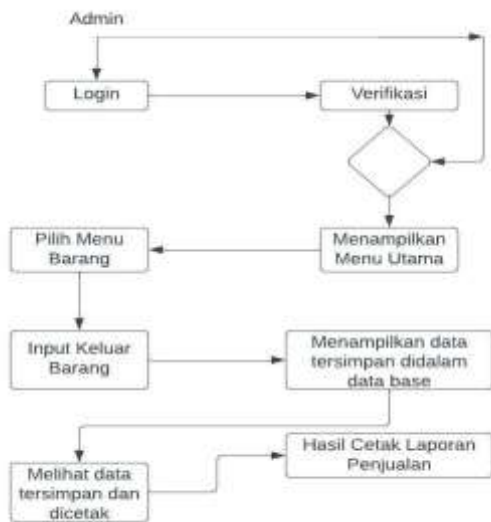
Admin

Login

Verifikasi

Pilih Menu Barang

Menampilkan Menu Utama

Input Keluar Barang

Menampilkan data tersimpan didalam data base

Melihat data tersimpan dan dicetak

Hasil Cetak Laporan Penjualan